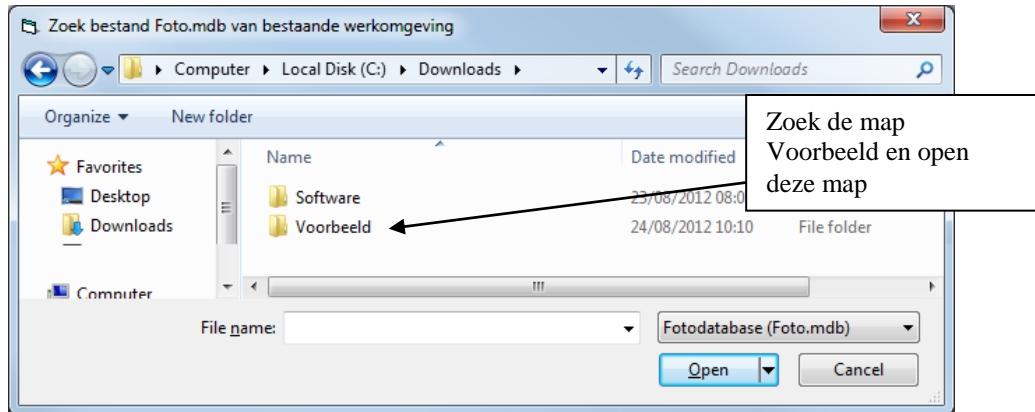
Zoek bestand Foto.mdb van bestaande werkomgeving

Computer ▸ Local Disk (C:) ▸ Downloads ▸

Search Downloads

Organize ▾ New folder

Favorites
Desktop
Downloads

Computer

Name
Date modified

Software
23/08/2012 08:0

Voorbeeld
24/08/2012 10:10
File folder

Zoek de map Voorbeeld en open deze map

File name:

Fotodatabase (Foto.mdb)

Open

Cancel